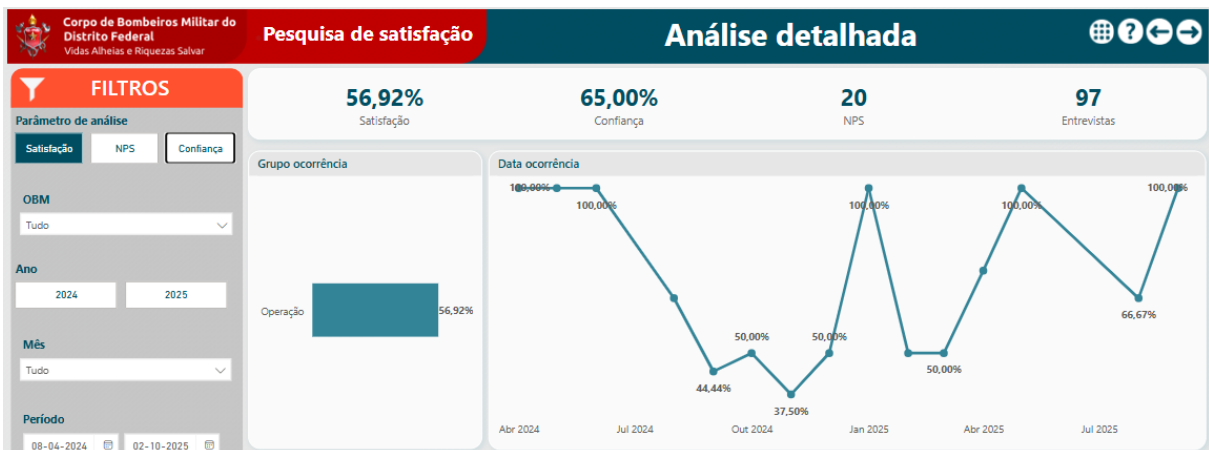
Corpo de Bombeiros Militar do Distrito Federal
Vidas Alheias e Riquezas Salvar

Pesquisa de satisfação

Análise detalhada

FILTROS

Parâmetro de análise

Satisfação | NPS | Confiança

OBM
Tudo

Ano
2024 | 2025

Mês
Tudo

Período
08-04-2024 | 02-10-2025

56,92%
Satisfação

65,00%
Confiança

20
NPS

97
Entrevistas

Grupo ocorrência

Operação 56,92%

Data ocorrência

100,00%
100,00%
44,44%
50,00%
37,50%
50,00%
100,00%
50,00%
100,00%
66,67%
100,00%

Abr 2024 | Jul 2024 | Out 2024 | Jan 2025 | Abr 2025 | Jul 2025